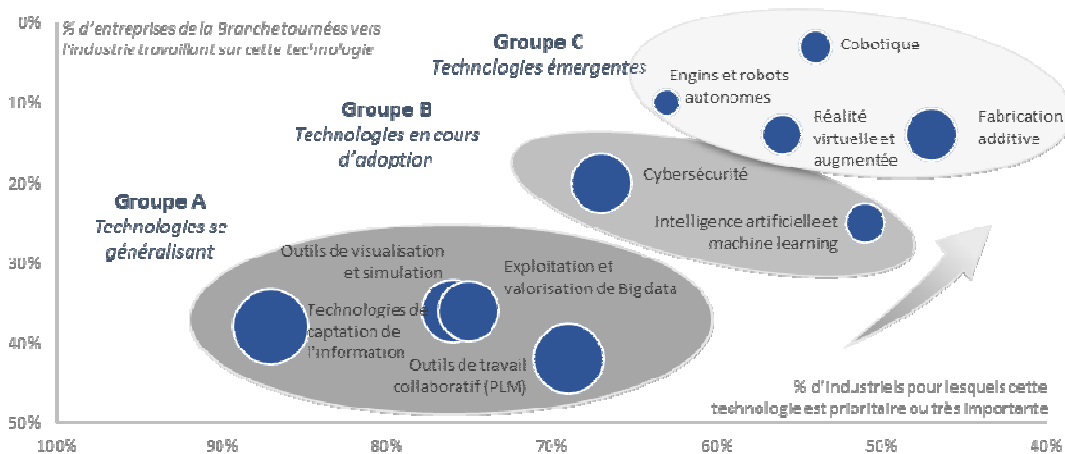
0%
10%
20%
30%
40%
50%

% d'entreprises de la Branche tournées vers l'industrie travaillant sur cette technologie

Groupe C
Technologies émergentes

Groupe B
Technologies en cours d'adoption

Groupe A
Technologies se généralisant

Cobotique
Engins et robots autonomes
Réalité virtuelle et augmentée
Fabrication additive
Cybersécurité
Intelligence artificielle et machine learning
Outils de visualisation et simulation
Exploitation et valorisation de Big data
Technologies de captation de l'information
Outils de travail collaboratif (PLM)

% d'industriels pour lesquels cette technologie est prioritaire ou très importante

100%
90%
80%
70%
60%
50%
40%